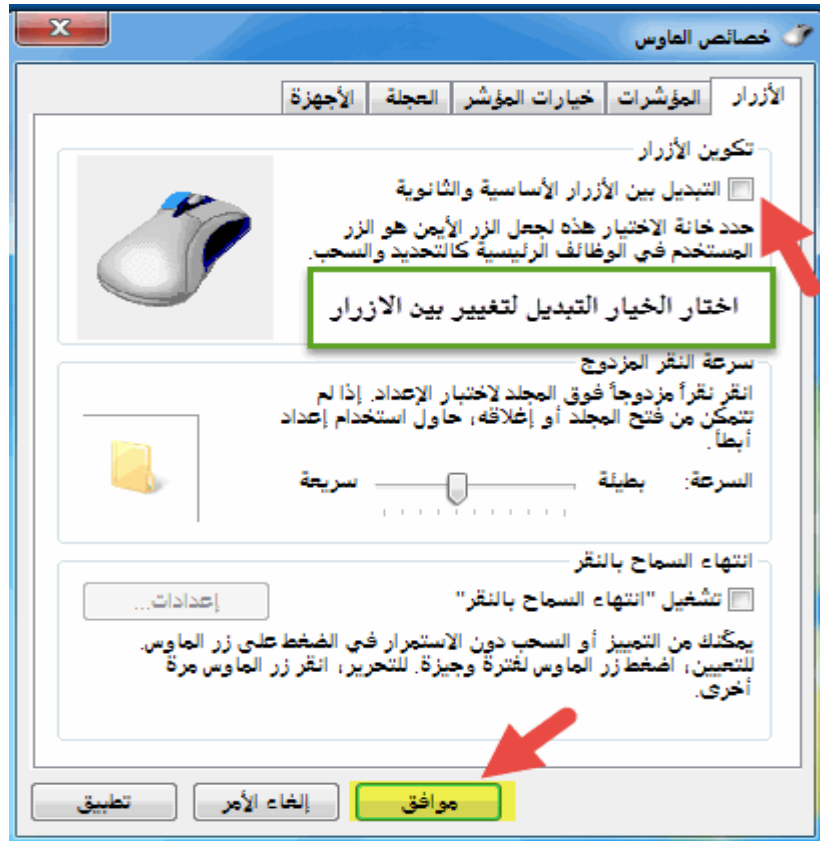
خصائص الماوس

الأزرار | المؤشرات | خيارات المؤشر | العجلة | الأجهزة

تكوين الأزرار

التبديل بين الأزرار الأساسية والثانوية

حدد خانة الاختيار هذه لجعل الزر الأيمن هو الزر المستخدم في الوظائف الرئيسية كالتحديد والسحب.

اختار الخيار التبديل لتغيير بين الازرار

سرعة النقر المزدوج

انقر نقراً مزدوجاً فوق المجلد لاختبار الإعداد. إذا لم تتمكن من فتح المجلد أو إغلاقه، حاول استخدام إعداد أبطأ.

السرعة: بطيئة سريعة

انتهاء السماح بالنقر

تشغيل "انتهاء السماح بالنقر"

إعدادات...

يمكنك من التمييز أو السحب دون الاستمرار في الضغط على زر الماوس. للتعيين، اضغط زر الماوس لفترة وجيزة. للتحرير، انقر زر الماوس مرة أخرى.

موافق

إلغاء الأمر

تطبيق